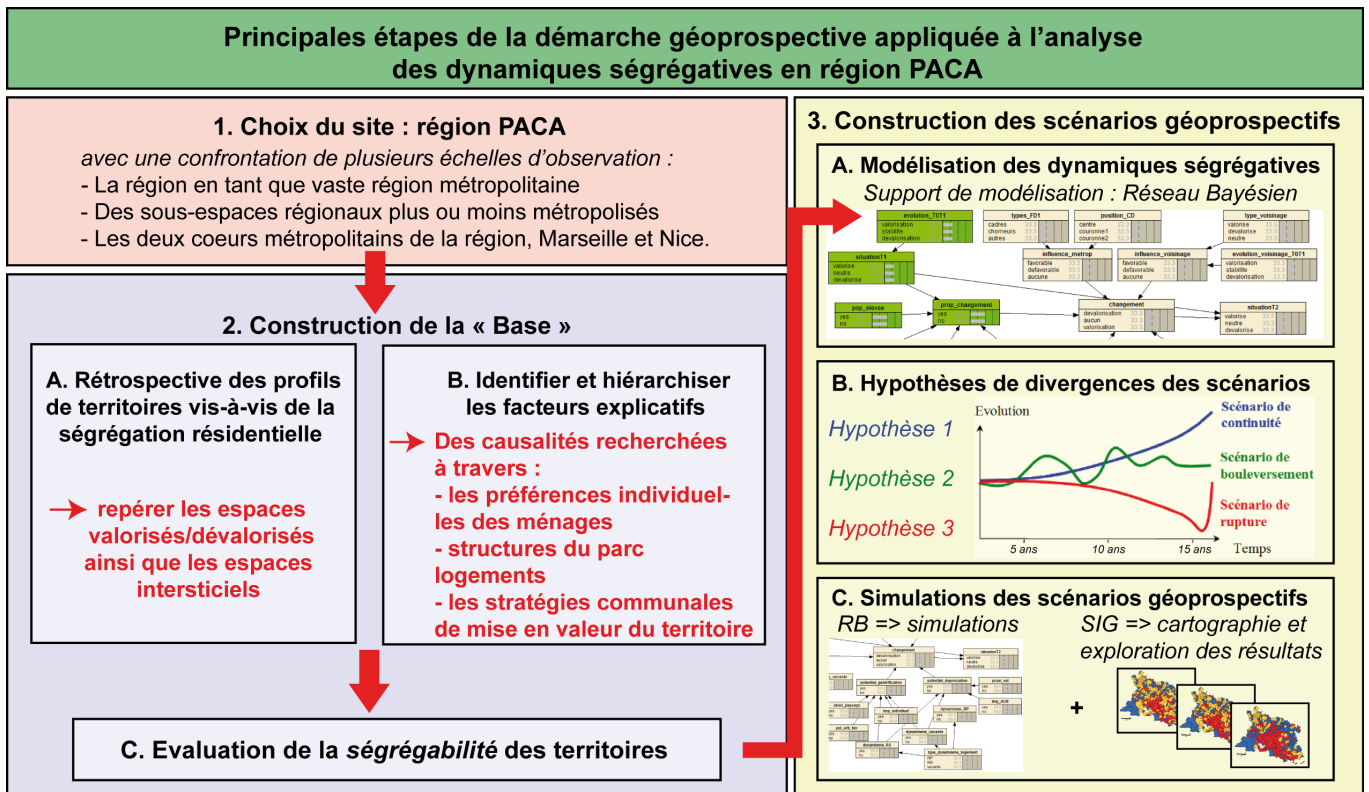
Principales étapes de la démarche géoprospective appliquée à l'analyse des dynamiques ségrégatives en région PACA

1. Choix du site : région PACA

avec une confrontation de plusieurs échelles d'observation :
- La région en tant que vaste région métropolitaine
- Des sous-espaces régionaux plus ou moins métropolisés
- Les deux coeurs métropolitains de la région, Marseille et Nice.

2. Construction de la « Base »

A. Rétrospective des profils de territoires vis-à-vis de la ségrégation résidentielle

→ repérer les espaces valorisés/dévalorisés ainsi que les espaces intersticiels

B. Identifier et hiérarchiser les facteurs explicatifs

→ Des causalités recherchées à travers :
- les préférences individuelles des ménages
- structures du parc logements
- les stratégies communales de mise en valeur du territoire

C. Evaluation de la *ségrégabilité* des territoires

3. Construction des scénarios géoprospectifs

A. Modélisation des dynamiques ségrégatives

*Support de modélisation : Réseau Bayésien*

evolution_T0T1
valorisation
stabilite
devalorisation

types_FD1
cadres
chomeurs
autres

position_CD
centre
couronne1
couronne2

type_voisinage
valorise
devalorise
neutre

situationT1
valorise
neutre
devalorise

influence_metrop
favorable
defavorable
aucune

influence_voisinage
favorable
defavorable
aucune

evolution_voisinage_T0T1
valorisation
stabilite
devalorisation

pop_elevee
yes
no

prop_changement
yes
no

changement
devalorisation
aucun
valorisation

situationT2
valorise
neutre
devalorise

B. Hypothèses de divergences des scénarios

Evolution
Hypothèse 1
Hypothèse 2
Hypothèse 3
Scénario de continuité
Scénario de bouleversement
Scénario de rupture
5 ans
10 ans
15 ans
Temps

C. Simulations des scénarios géoprospectifs

RB => simulations

SIG => cartographie et exploration des résultats

+